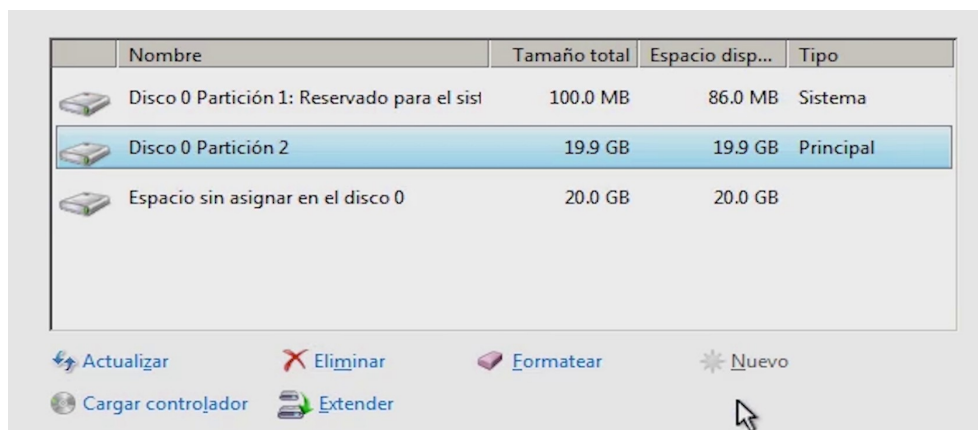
| | Nombre | Tamaño total | Espacio disp... | Tipo |
|---|---|---|---|---|
| | Disco 0 Partición 1: Reservado para el sist | 100.0 MB | 86.0 MB | Sistema |
| | Disco 0 Partición 2 | 19.9 GB | 19.9 GB | Principal |
| | Espacio sin asignar en el disco 0 | 20.0 GB | 20.0 GB | |

Actualizar
Eliminar
Formatear
Nuevo
Cargar controlador
Extender